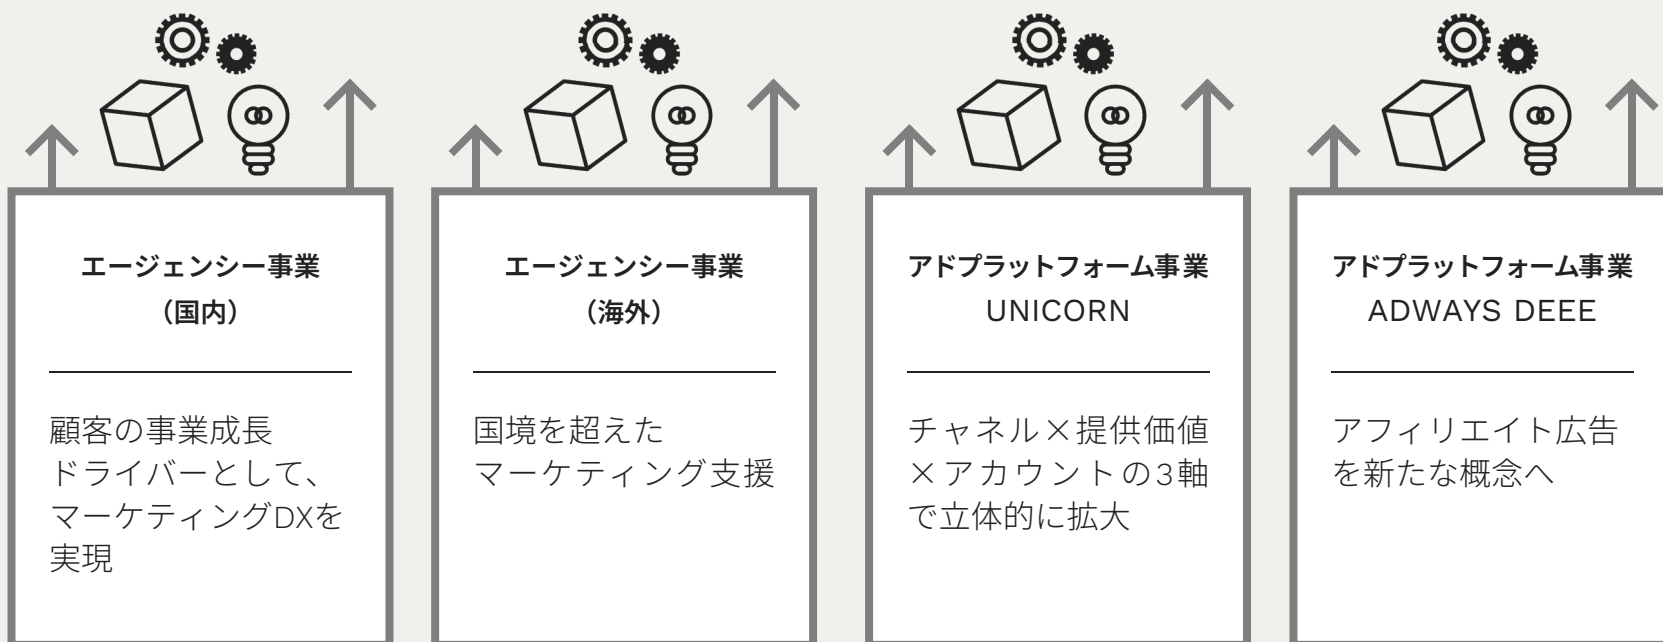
エージェンシー事業
（国内）

顧客の事業成長
ドライバーとして、
マーケティングDXを
実現

エージェンシー事業
（海外）

国境を超えた
マーケティング支援

アドプラットフォーム事業
UNICORN

チャネル×提供価値
×アカウントの3軸
で立体的に拡大

アドプラットフォーム事業
ADWAYS DEEE

アフィリエイト広告
を新たな概念へ